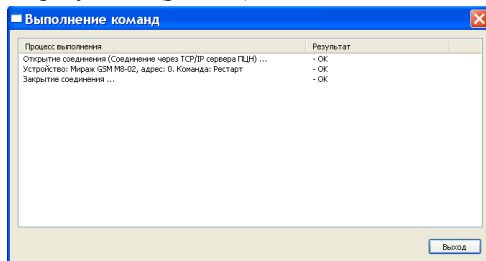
Выполнение команд

| Процесс выполнения | Результат |
|---|---|
| Открытие соединения (Соединение через TCP/IP сервера ПЦН) ... | - OK |
| Устройство: Мираж GSM M8-02, адрес: 0. Команда: Рестарт | - OK |
| Закрытие соединения ... | - OK |

Выход